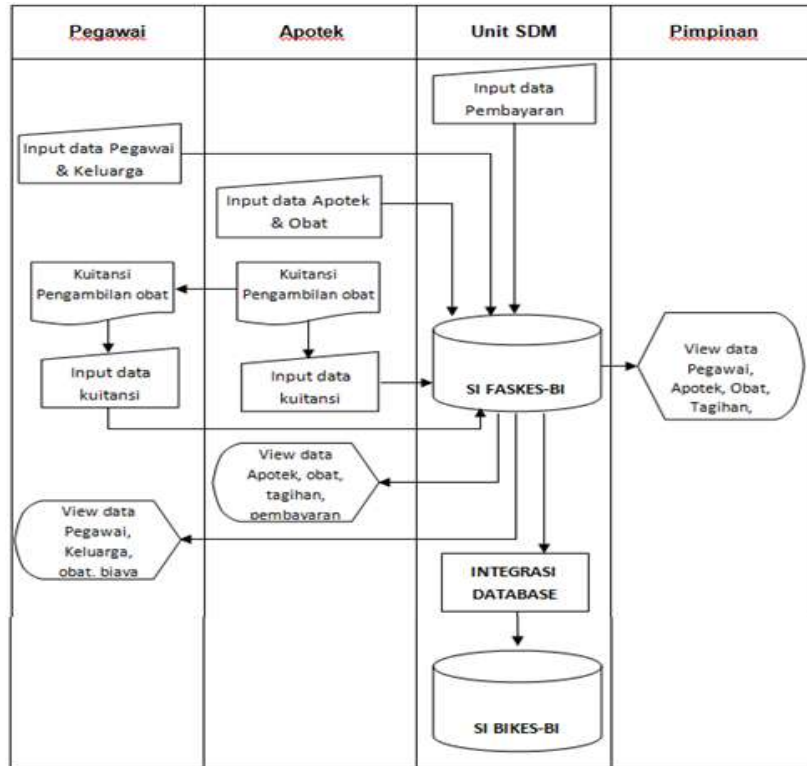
| Pegawai | Apotek | Unit SDM | Pimpinan |
|---|---|---|---|

Input data Pembayaran

Input data Pegawai & Keluarga

Input data Apotek & Obat

Kuitansi Pengambilan obat

Kuitansi Pengambilan obat

SI FASKES-BI

View data Pegawai, Apotek, Obat, Tagihan,

Input data kuitansi

Input data kuitansi

View data Apotek, obat, tagihan, pembayaran

View data Pegawai, Keluarga, obat, biaya

INTEGRASI DATABASE

SI BIKES-BI